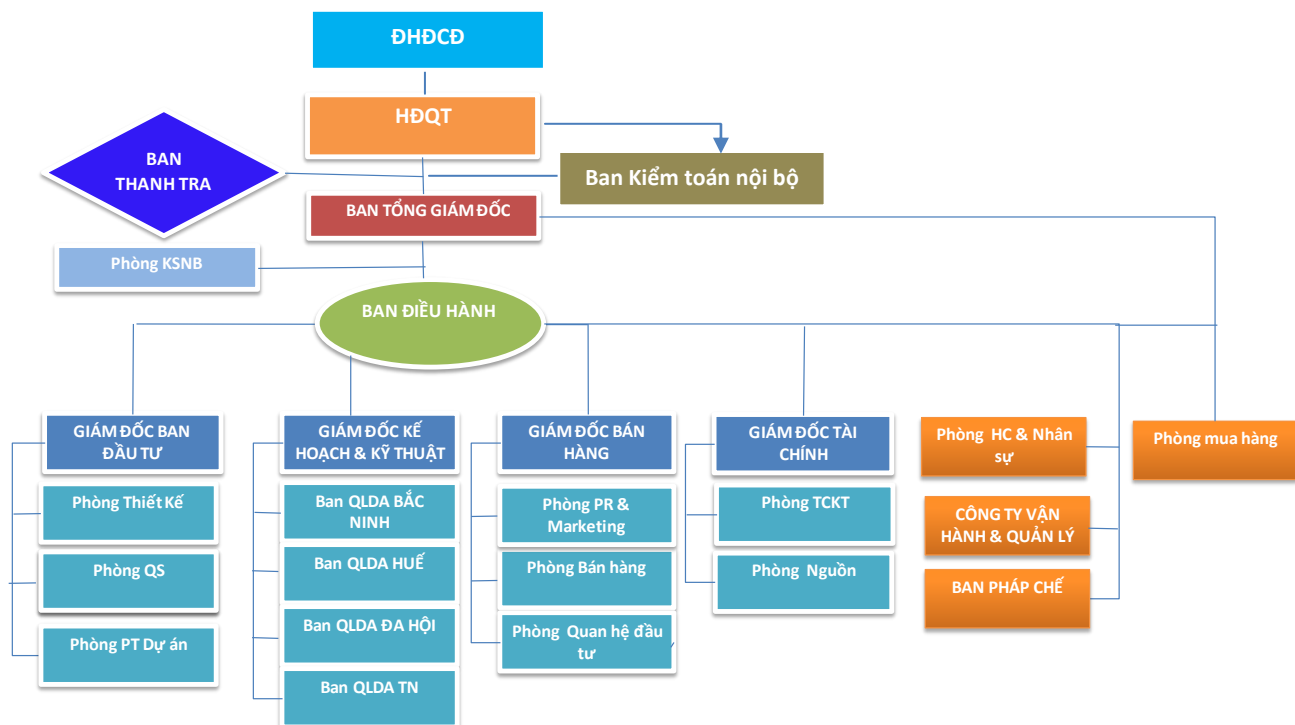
ĐHĐCĐ

HĐQT

BAN THANH TRA

Ban Kiểm toán nội bộ

BAN TỔNG GIÁM ĐỐC

Phòng KSNB

BAN ĐIỀU HÀNH

GIÁM ĐỐC BAN ĐẦU TƯ

Phòng Thiết Kế

Phòng QS

Phòng PT Dự án

GIÁM ĐỐC KẾ HOẠCH & KỸ THUẬT

Ban QLDA BẮC NINH

Ban QLDA HUẾ

Ban QLDA ĐA HỘI

Ban QLDA TN

GIÁM ĐỐC BÁN HÀNG

Phòng PR & Marketing

Phòng Bán hàng

Phòng Quan hệ đầu tư

GIÁM ĐỐC TÀI CHÍNH

Phòng TCKT

Phòng Nguồn

Phòng HC & Nhân sự

CÔNG TY VẬN HÀNH & QUẢN LÝ

BAN PHÁP CHẾ

Phòng mua hàng